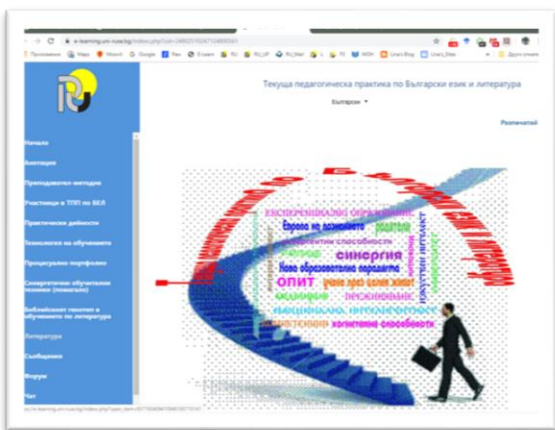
e-learning.uni-ruse.bg/index.php?cat=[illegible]

Приложения Maps Google Poll Lina's Blog Lina's_Sites Други отметки

Текуща педагогическа практика по Български език и литература

Български

Разпечатай

Начало
Анотация
Преподаватели-методици
Участници в ТПП по БЕЛ
Практически дейности
Технологии на обучението
Портфолио
Синергетични обучителни техники (помагало)
Библейският текст в обучението по литература
Литература
Съобщения
Форум
Чат

Експериментално образование
Европа на познанието
Креативни способности
синергия
Ново образователно парадигма
ОПИТ
учене през целия живот
ПРЕЖИВЯВАНЕ
когнитивни способности